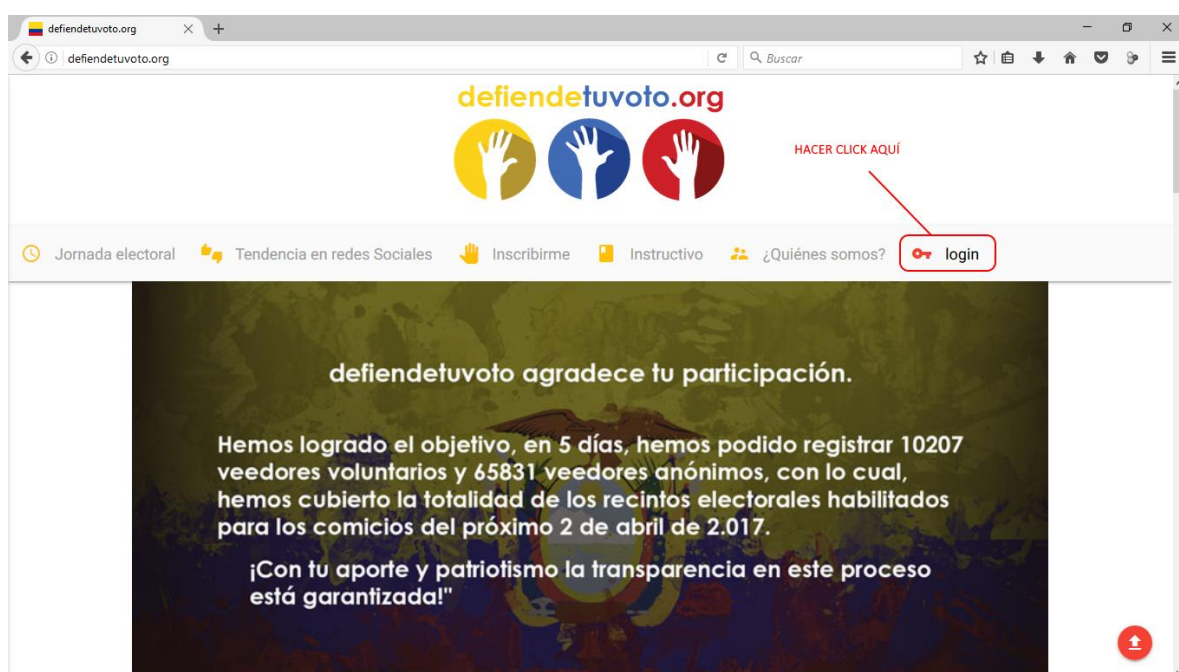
defiendetuvoto.org

defiendetuvoto.org

Buscar

defiendetuvoto.org

HACER CLICK AQUÍ

Jornada electoral   Tendencia en redes Sociales   Inscribirme   Instructivo   ¿Quiénes somos?   login

defiendetuvoto agradece tu participación.

Hemos logrado el objetivo, en 5 días, hemos podido registrar 10207 veedores voluntarios y 65831 veedores anónimos, con lo cual, hemos cubierto la totalidad de los recintos electorales habilitados para los comicios del próximo 2 de abril de 2.017.

¡Con tu aporte y patriotismo la transparencia en este proceso está garantizada!"